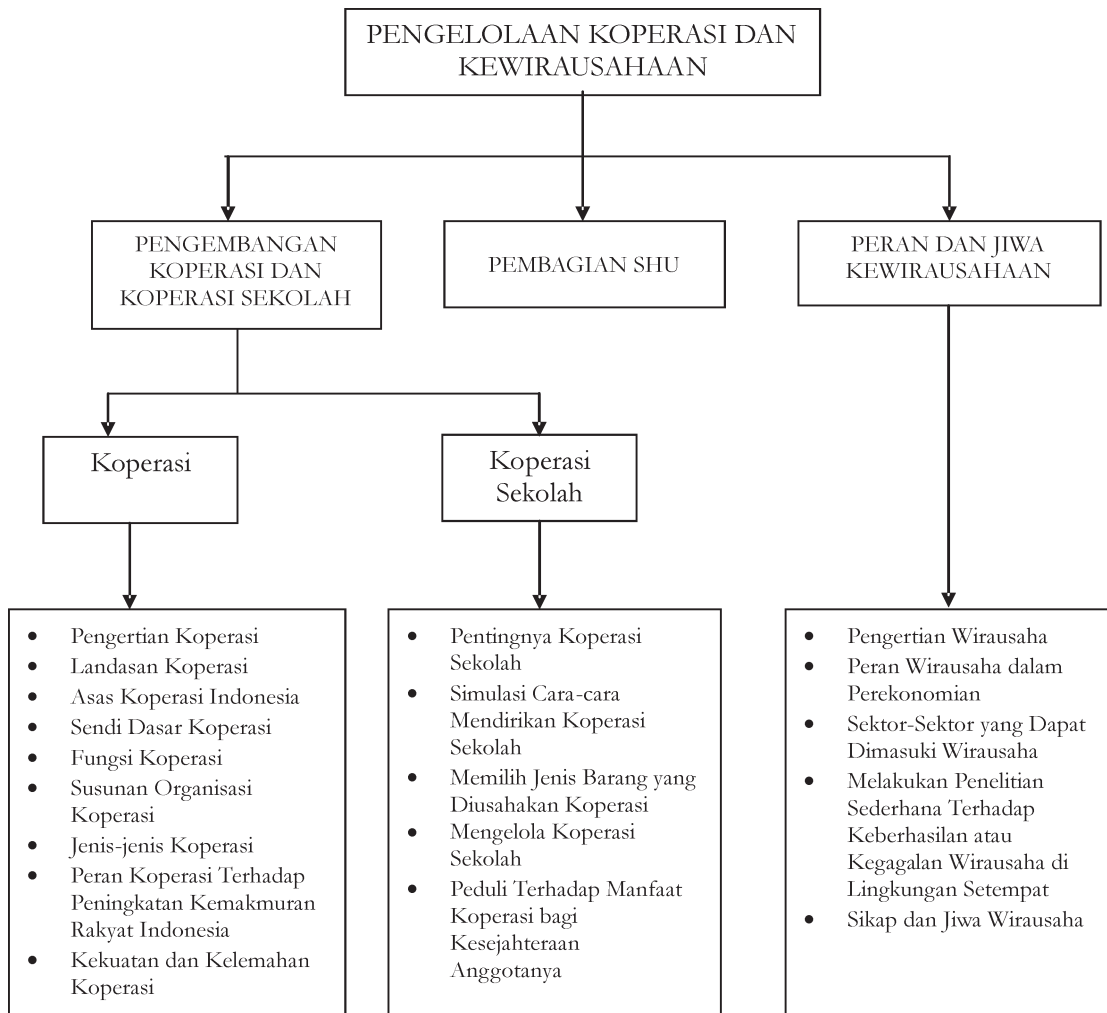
PENGELOLAAN KOPERASI DAN KEWIRAUSAHAAN

PENGEMBANGAN KOPERASI DAN KOPERASI SEKOLAH

PEMBAGIAN SHU

PERAN DAN JIWA KEWIRAUSAHAAN

Koperasi

Koperasi Sekolah

- Pengertian Koperasi
- Landasan Koperasi
- Asas Koperasi Indonesia
- Sendi Dasar Koperasi
- Fungsi Koperasi
- Susunan Organisasi Koperasi
- Jenis-jenis Koperasi
- Peran Koperasi Terhadap Peningkatan Kemakmuran Rakyat Indonesia
- Kekuatan dan Kelemahan Koperasi

- Pentingnya Koperasi Sekolah
- Simulasi Cara-cara Mendirikan Koperasi Sekolah
- Memilih Jenis Barang yang Diusahakan Koperasi
- Mengelola Koperasi Sekolah
- Peduli Terhadap Manfaat Koperasi bagi Kesejahteraan Anggotanya

- Pengertian Wirausaha
- Peran Wirausaha dalam Perekonomian
- Sektor-Sektor yang Dapat Dimasuki Wirausaha
- Melakukan Penelitian Sederhana Terhadap Keberhasilan atau Kegagalan Wirausaha di Lingkungan Setempat
- Sikap dan Jiwa Wirausaha